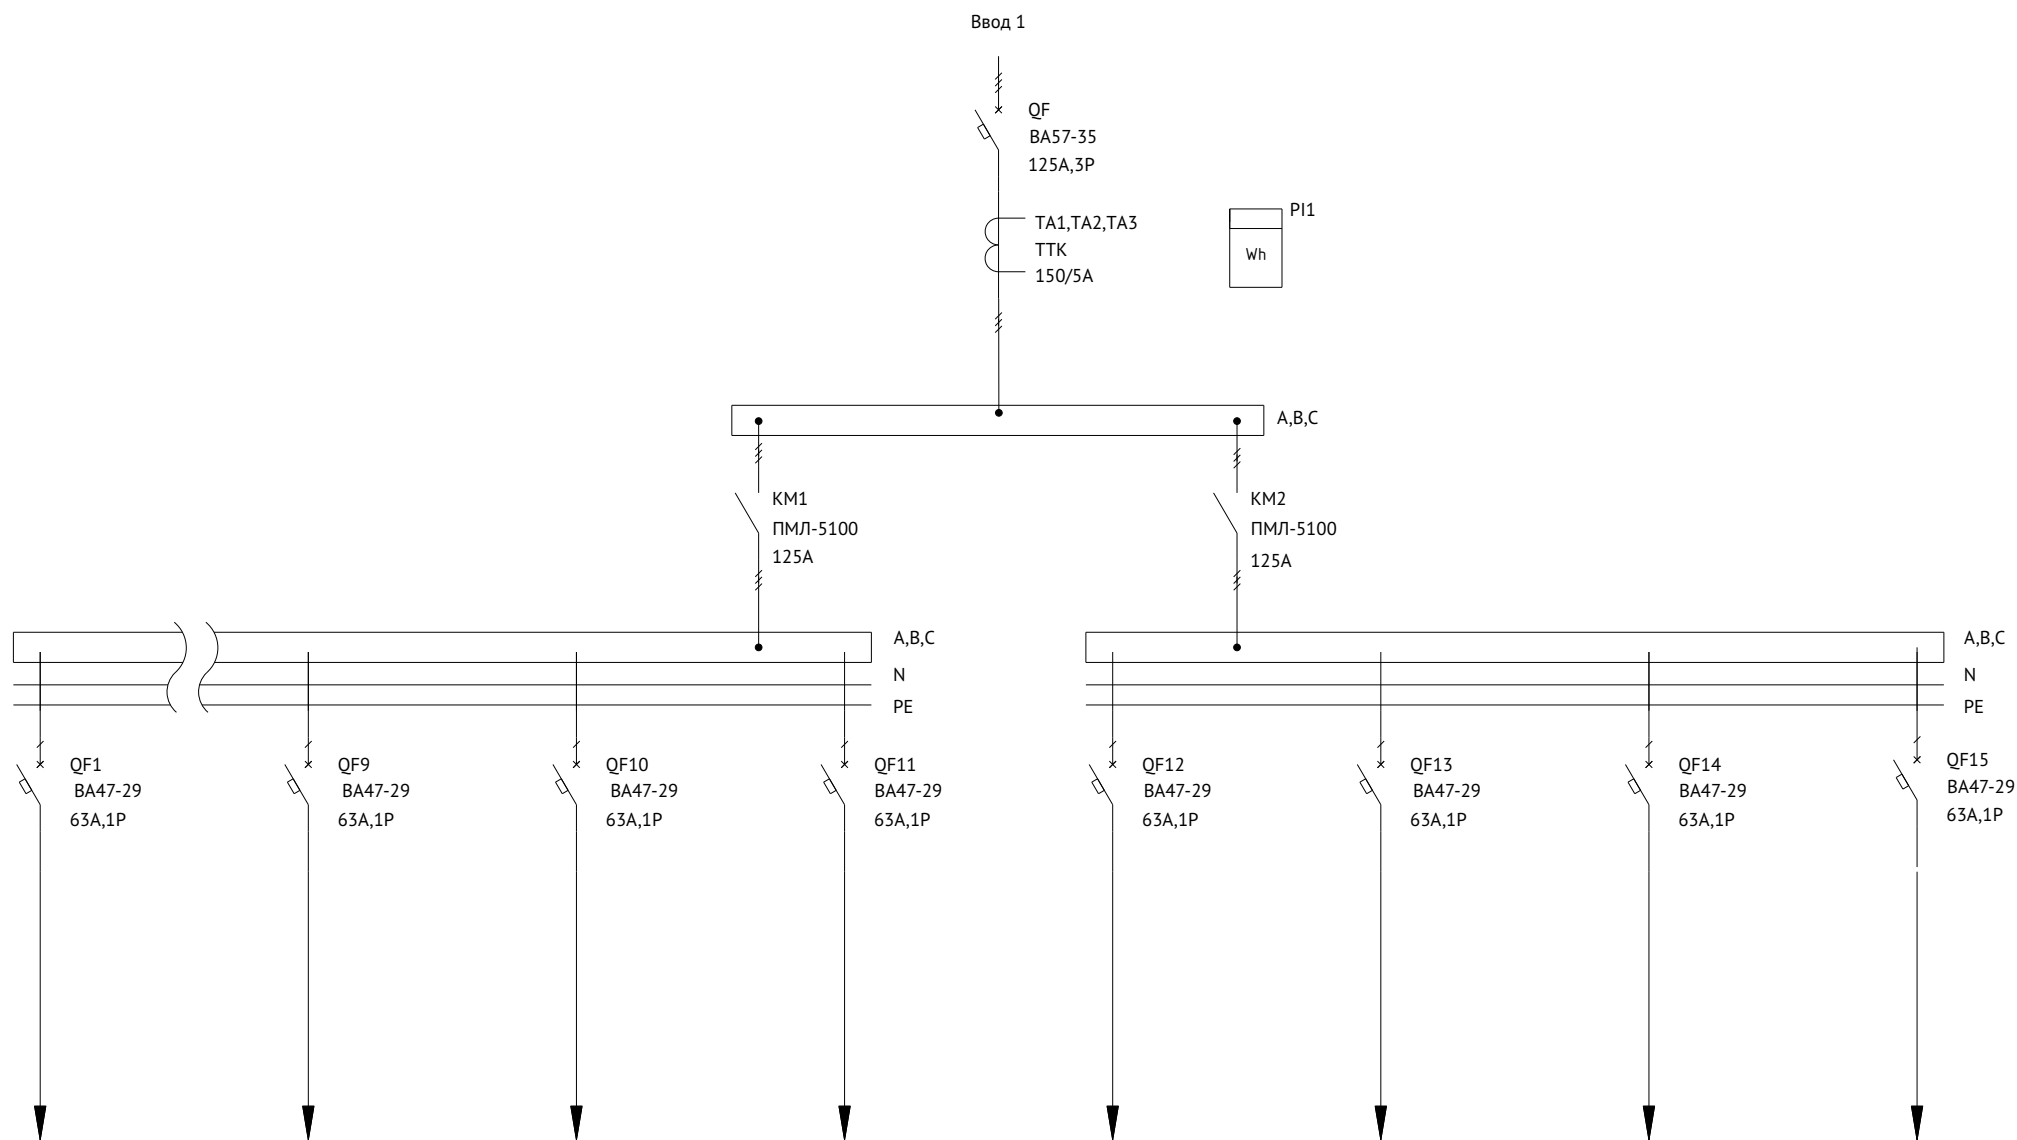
Ввод 1

QF
ВА57-35
125А,3Р

ТА1,ТА2,ТА3
ТТК
150/5А

PI1
Wh

А,В,С

КМ1
ПМЛ-5100
125А

КМ2
ПМЛ-5100
125А

А,В,С
N
PE

А,В,С
N
PE

QF1
ВА47-29
63А,1Р

QF9
ВА47-29
63А,1Р

QF10
ВА47-29
63А,1Р

QF11
ВА47-29
63А,1Р

QF12
ВА47-29
63А,1Р

QF13
ВА47-29
63А,1Р

QF14
ВА47-29
63А,1Р

QF15
ВА47-29
63А,1Р